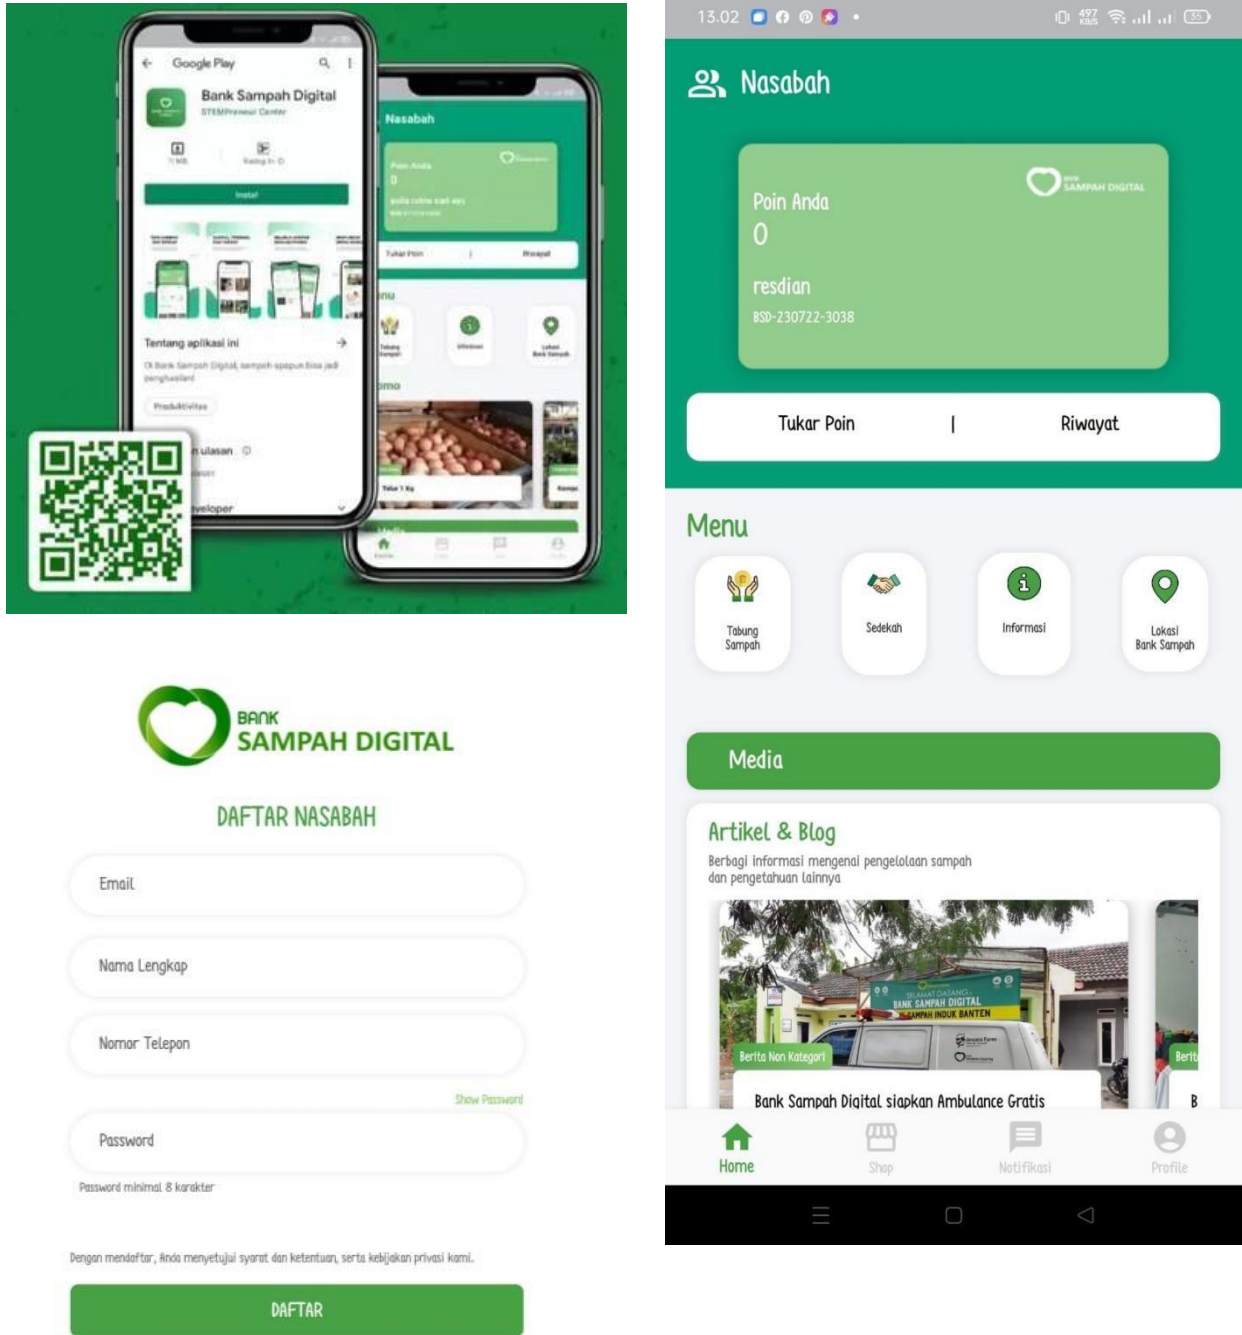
Google Play

Bank Sampah Digital
STEMPreneur Center

Instal

Tentang aplikasi ini

Di Bank Sampah Digital, sampah apapun bisa jadi penghasilan!

Produktivitas

ulasan

Developer

Nasabah

Tukar Poin | Riwayat

BANK
SAMPAH DIGITAL

DAFTAR NASABAH

Email

Nama Lengkap

Nomor Telepon

Show Password

Password

Password minimal 8 karakter

Dengan mendaftar, Anda menyetujui syarat dan ketentuan, serta kebijakan privasi kami.

DAFTAR

13.02 • 497 KB/S 35

Nasabah

Poin Anda
0
resdian
BSD-230722-3038

BANK SAMPAH DIGITAL

Tukar Poin | Riwayat

Menu

Tabung Sampah

Sedekah

Informasi

Lokasi Bank Sampah

Media

Artikel & Blog

Berbagi informasi mengenai pengelolaan sampah dan pengetahuan lainnya

SELAMAT DATANG BANK SAMPAH DIGITAL SAMPAH INDUK BANTEN

Berita Non Kategori

Bank Sampah Digital siapkan Ambulance Gratis

Berita

B

Home

Shop

Notifikasi

Profile